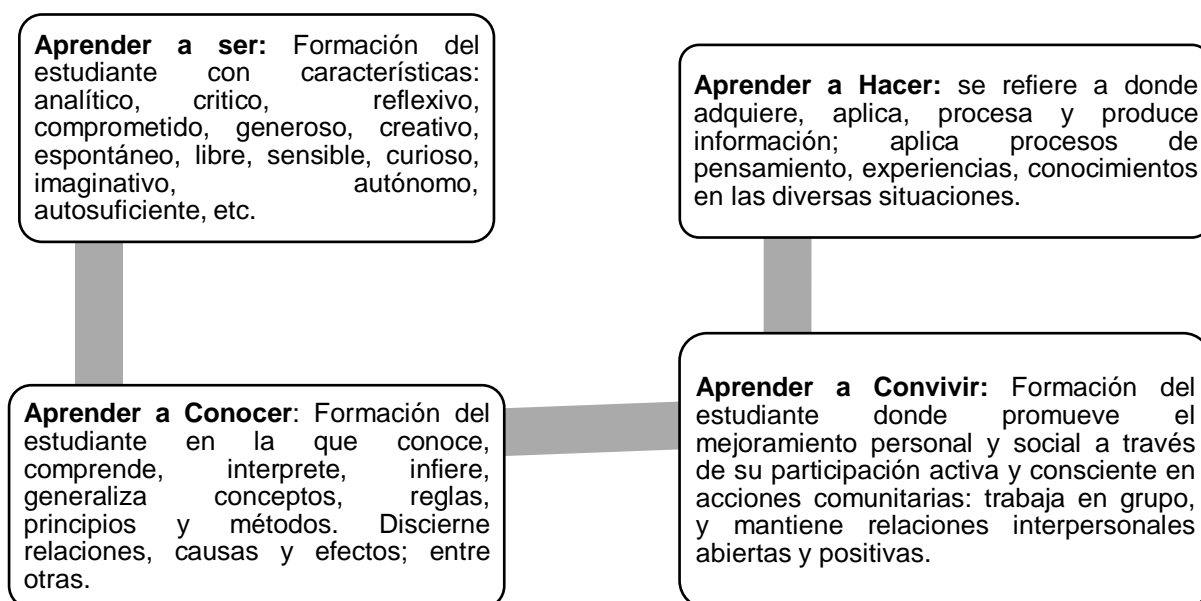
**Aprender a ser:** Formación del estudiante con características: analítico, critico, reflexivo, comprometido, generoso, creativo, espontáneo, libre, sensible, curioso, imaginativo, autónomo, autosuficiente, etc.

**Aprender a Hacer:** se refiere a donde adquiere, aplica, procesa y produce información; aplica procesos de pensamiento, experiencias, conocimientos en las diversas situaciones.

**Aprender a Conocer**: Formación del estudiante en la que conoce, comprende, interprete, infiere, generaliza conceptos, reglas, principios y métodos. Discierne relaciones, causas y efectos; entre otras.

**Aprender a Convivir:** Formación del estudiante donde promueve el mejoramiento personal y social a través de su participación activa y consciente en acciones comunitarias: trabaja en grupo, y mantiene relaciones interpersonales abiertas y positivas.